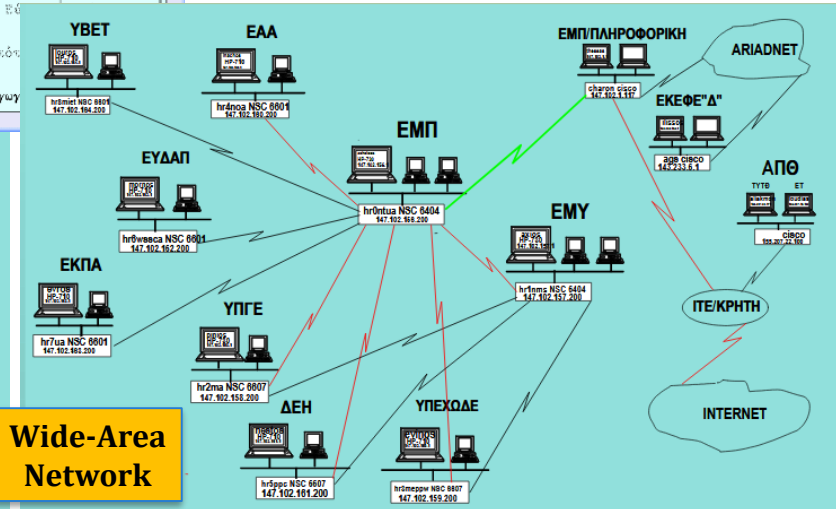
YBET
hr8miet NSC 6601
147.102.164.200

EAA
HP-710
hr4noa NSC 6601
147.102.160.200

ΕΜΠ/ΠΛΗΡΟΦΟΡΙΚΗ
charon cisco
147.102.1.117

ARIADNET

ΕΚΕΦΕ"Δ"
cisco
ags cisco
143.233.6.1

ΕΜΠ
HP-710
hr0ntua NSC 6404
147.102.158.200

ΕΥΔΑΠ
hr6wsaca NSC 6601
147.102.162.200

ΑΠΘ
ΤΥΤΘ
ΕΤ
cisco
155.207.22.100

ΕΜΥ
HP-710
hr1nms NSC 6404
147.102.157.200

ΕΚΠΑ
HP-710
hr7ua NSC 6601
147.102.163.200

ΥΠΓΕ
hr2ma NSC 6607
147.102.158.200

ΙΤΕ/ΚΡΗΤΗ

ΔΕΗ
hr5ppc NSC 6607
147.102.161.200

ΥΠΕΧΩΔΕ
hr3meppw NSC 6607
147.102.159.200

INTERNET

Wide-Area Network